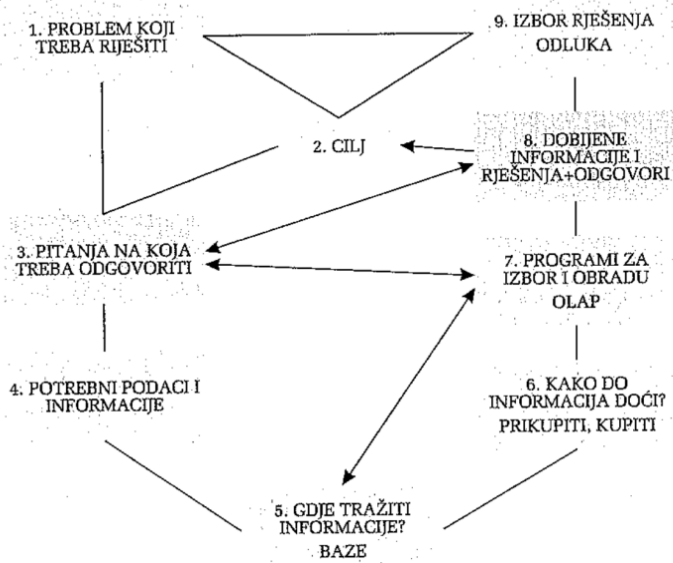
1. PROBLEM KOJI TREBA RIJEŠITI

9. IZBOR RJEŠENJA ODLUKA

2. CILJ

8. DOBIJENE INFORMACIJE I RJEŠENJA+ODGOVORI

3. PITANJA NA KOJA TREBA ODGOVORITI

7. PROGRAMI ZA IZBOR I OBRADU OLAP

4. POTREBNI PODACI I INFORMACIJE

6. KAKO DO INFORMACIJA DOĆI? PRIKUPITI, KUPITI

5. GDJE TRAŽITI INFORMACIJE? BAZE